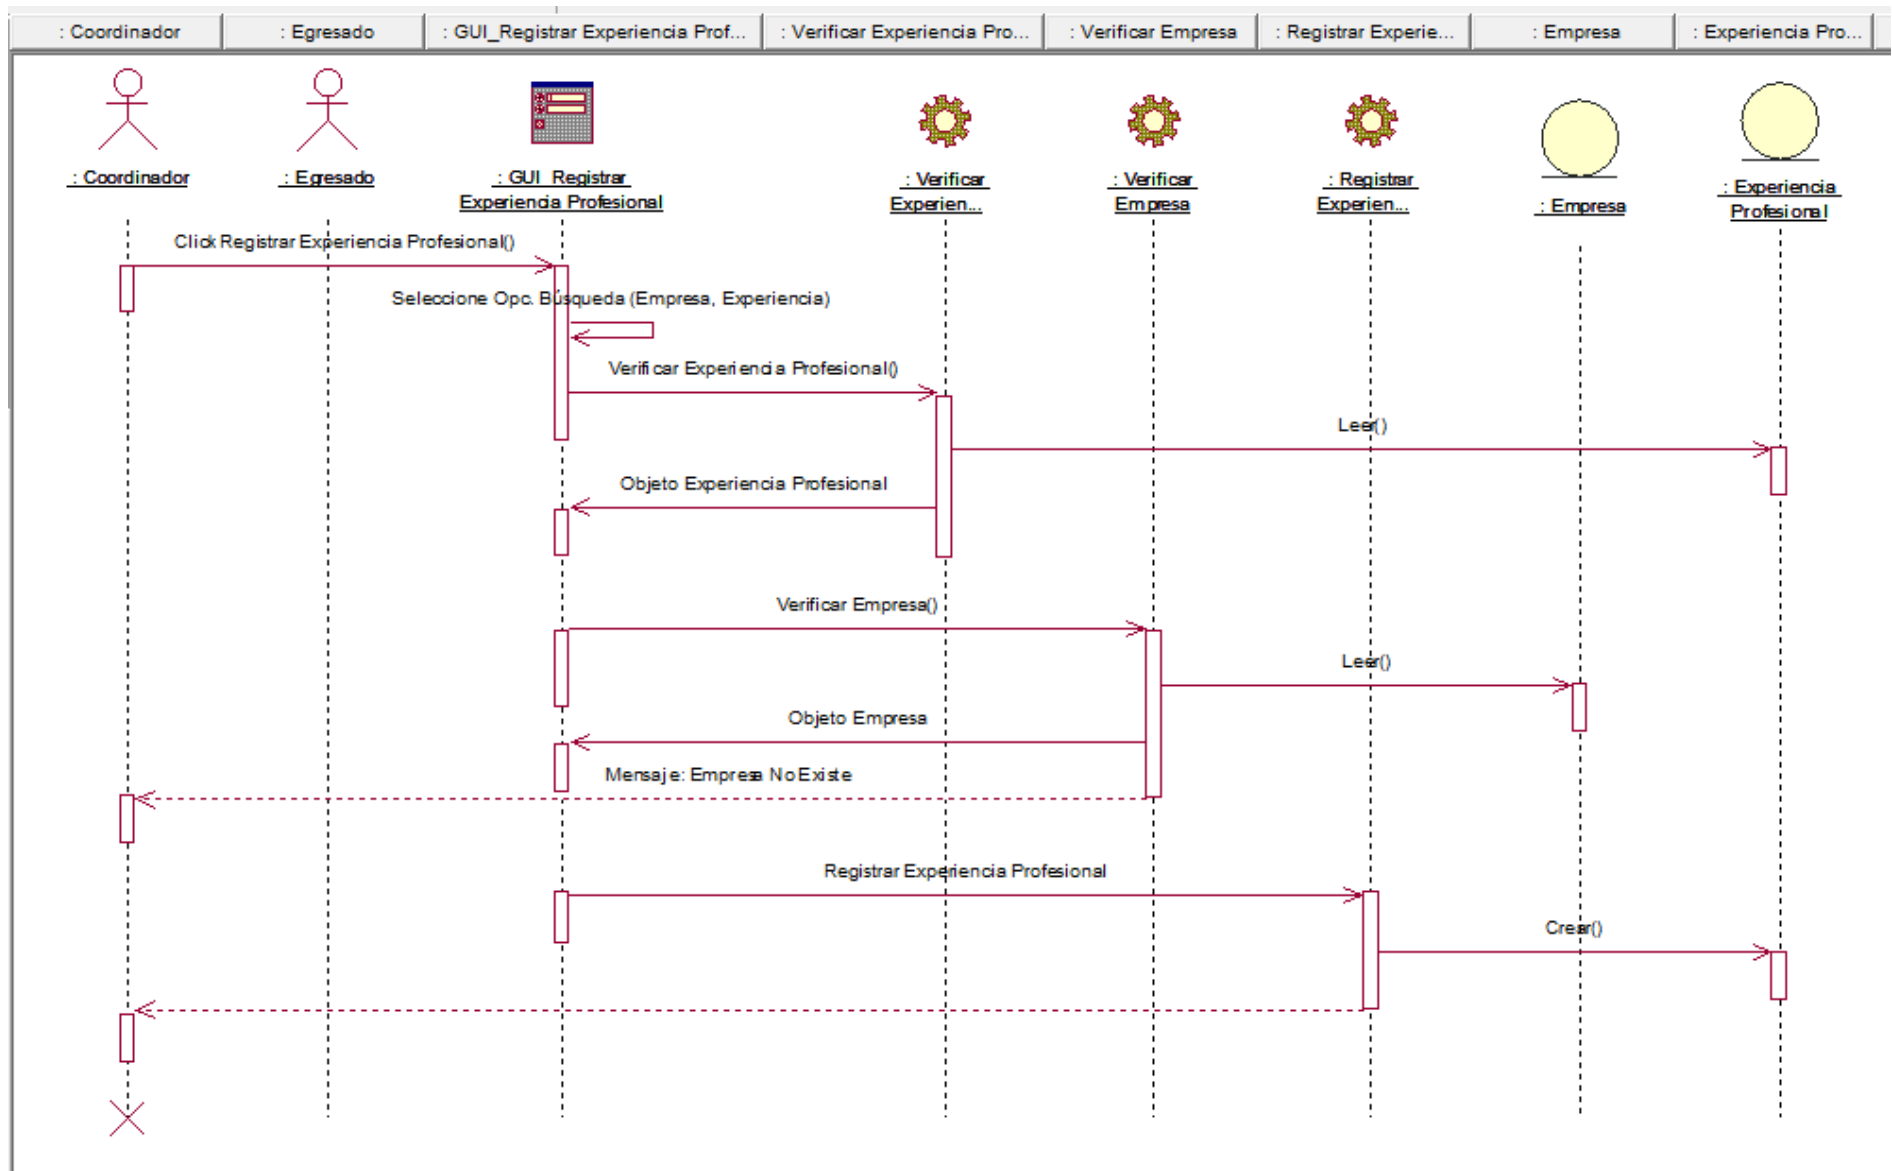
: Coordinador | : Egresado | : GUI_Registrar Experiencia Prof... | : Verificar Experiencia Pro... | : Verificar Empresa | : Registrar Experie... | : Empresa | : Experiencia Pro...

: Coordinador

: Egresado

: GUI_Registrar Experiencia Profesional

: Verificar Experien...

: Verificar Empresa

: Registrar Experien...

: Empresa

: Experiencia Profesional

Click Registrar Experiencia Profesional()

Seleccione Opc. Búsqueda (Empresa, Experiencia)

Verificar Experiencia Profesional()

Leer()

Objeto Experiencia Profesional

Verificar Empresa()

Leer()

Objeto Empresa

Mensaje: Empresa No Existe

Registrar Experiencia Profesional

Crear()